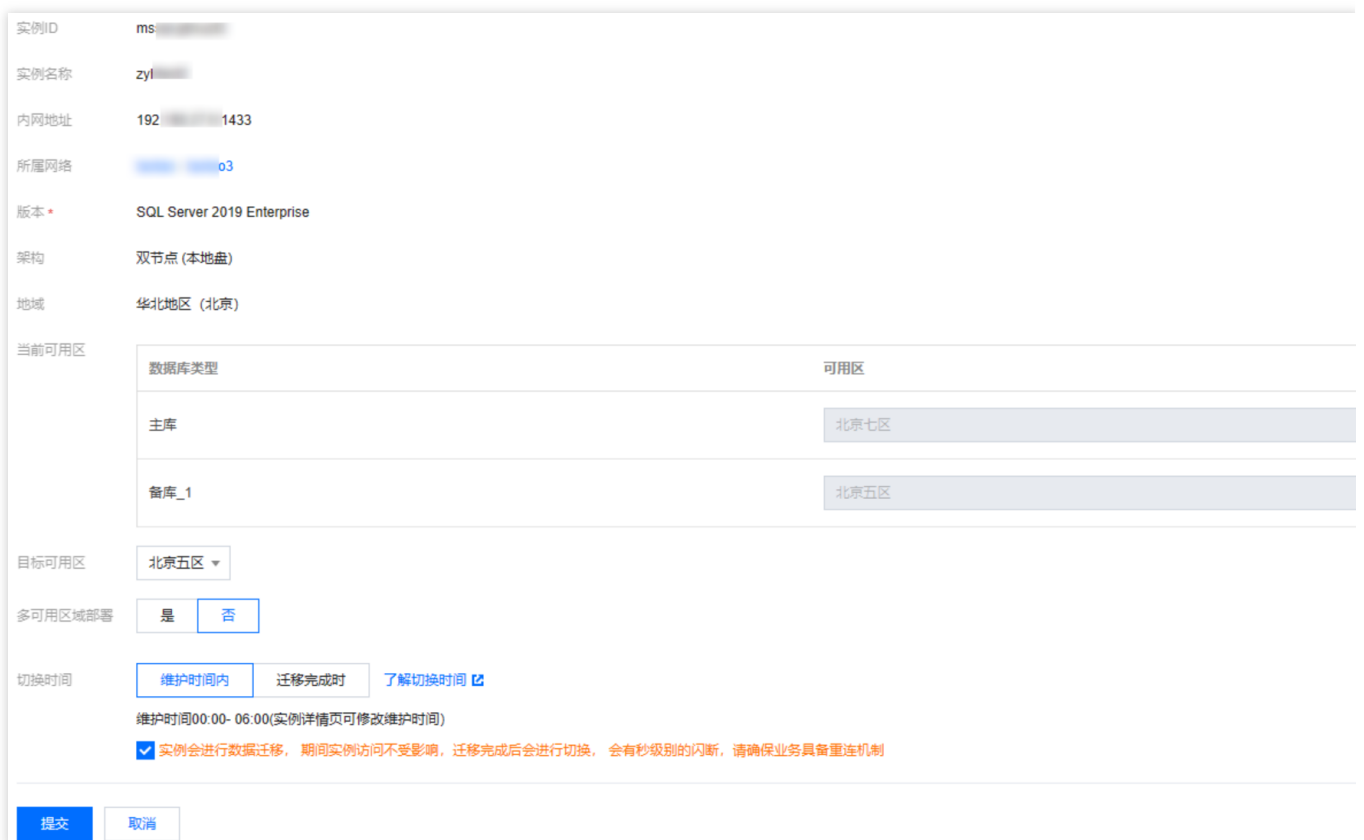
实例ID ms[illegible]

实例名称 zyl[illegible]

内网地址 192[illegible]1433

所属网络 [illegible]o3

版本 * SQL Server 2019 Enterprise

架构 双节点 (本地盘)

地域 华北地区（北京）

当前可用区

| 数据库类型 | 可用区 |
|---|---|
| 主库 | 北京七区 |
| 备库_1 | 北京五区 |

目标可用区 北京五区

多可用区域部署 是 否

切换时间 维护时间内 迁移完成时 了解切换时间

维护时间00:00- 06:00(实例详情页可修改维护时间)

实例会进行数据迁移， 期间实例访问不受影响，迁移完成后会进行切换， 会有秒级别的闪断，请确保业务具备重连机制

提交 取消